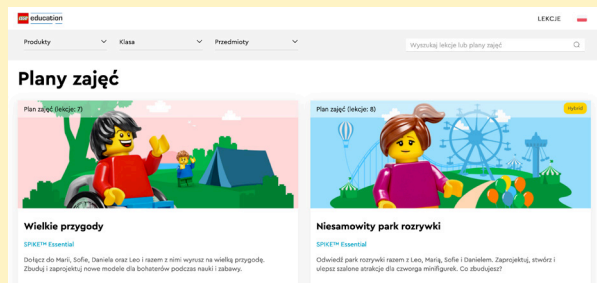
education

LEKCJE

Produkty

Klasa

Przedmioty

Wyszukaj lekcje lub plany zajęć

Plany zajęć

Plan zajęć (lekcje: 7)

Wielkie przygody

SPIKE™ Essential

Dołącz do Marii, Sofie, Daniela oraz Leo i razem z nimi wyrusz na wielką przygodę. Zbuduj i zaprojektuj nowe modele dla bohaterów podczas nauki i zabawy.

Plan zajęć (lekcje: 8)

Hybrid

Niesamowity park rozrywki

SPIKE™ Essential

Odwiedź park rozrywki razem z Leo, Marią, Sofie i Danielem. Zaprojektuj, stwórz i ulepsz szalone atrakcje dla czworga minifigurek. Co zbudujesz?